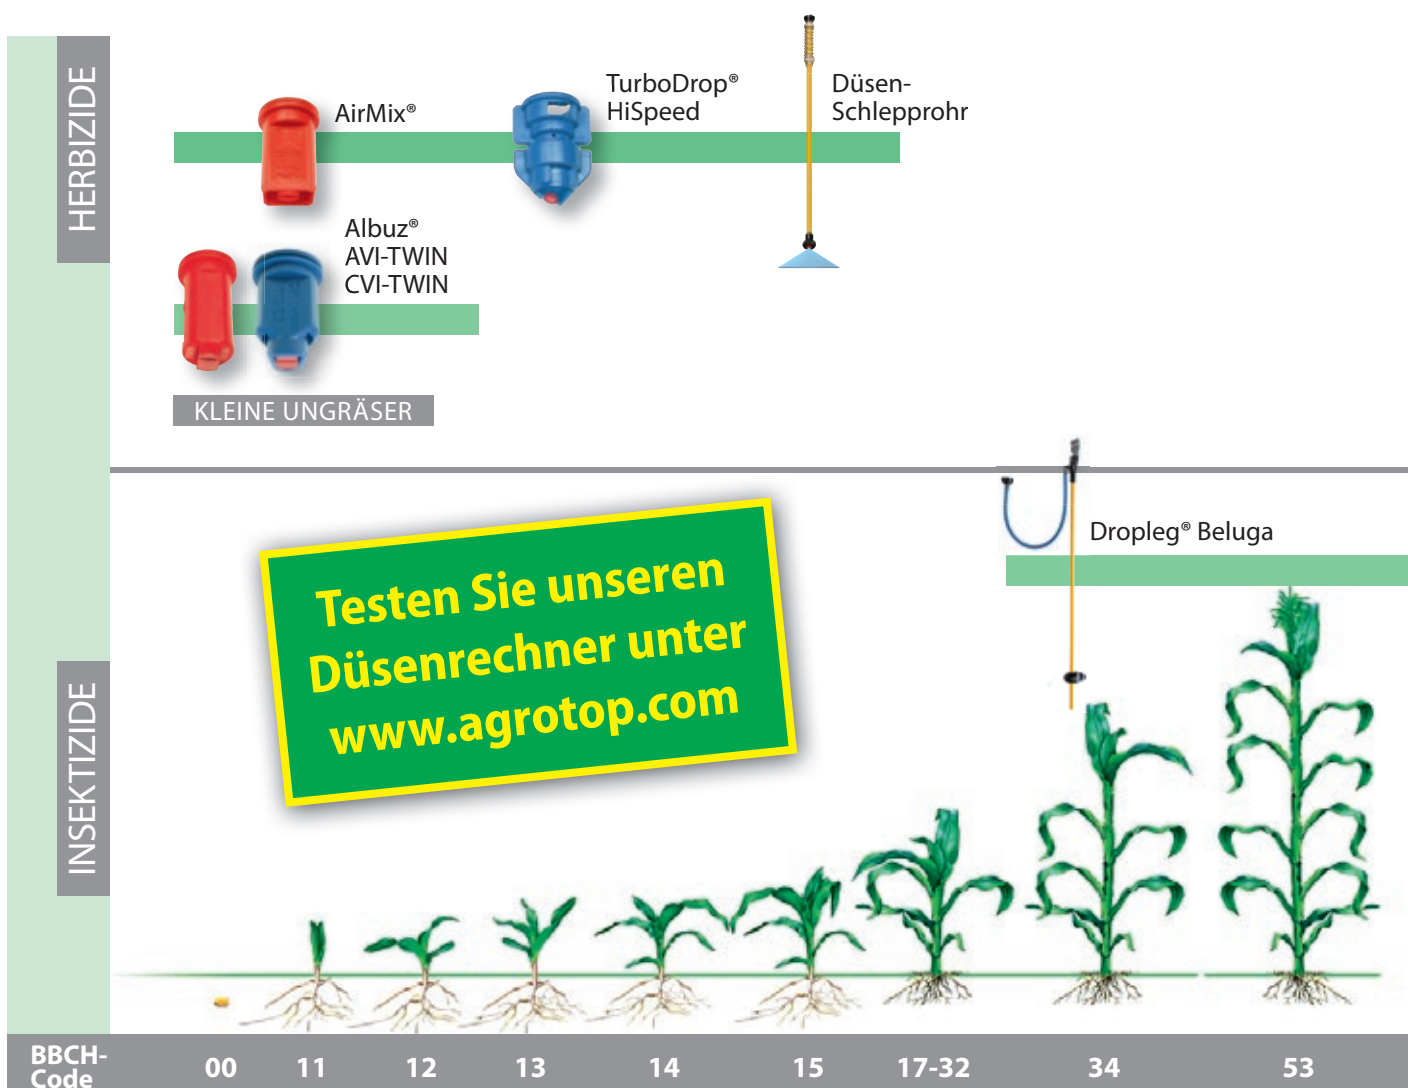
HERBIZIDE

AirMix®

TurboDrop®
HiSpeed

Düsen-
Schlepprohr

Albuz®
AVI-TWIN
CVI-TWIN

KLEINE UNGRÄSER

Dropleg® Beluga

Testen Sie unseren Düsenrechner unter www.agrotop.com

INSEKTIZIDE

BBCH-Code 00 11 12 13 14 15 17-32 34 53